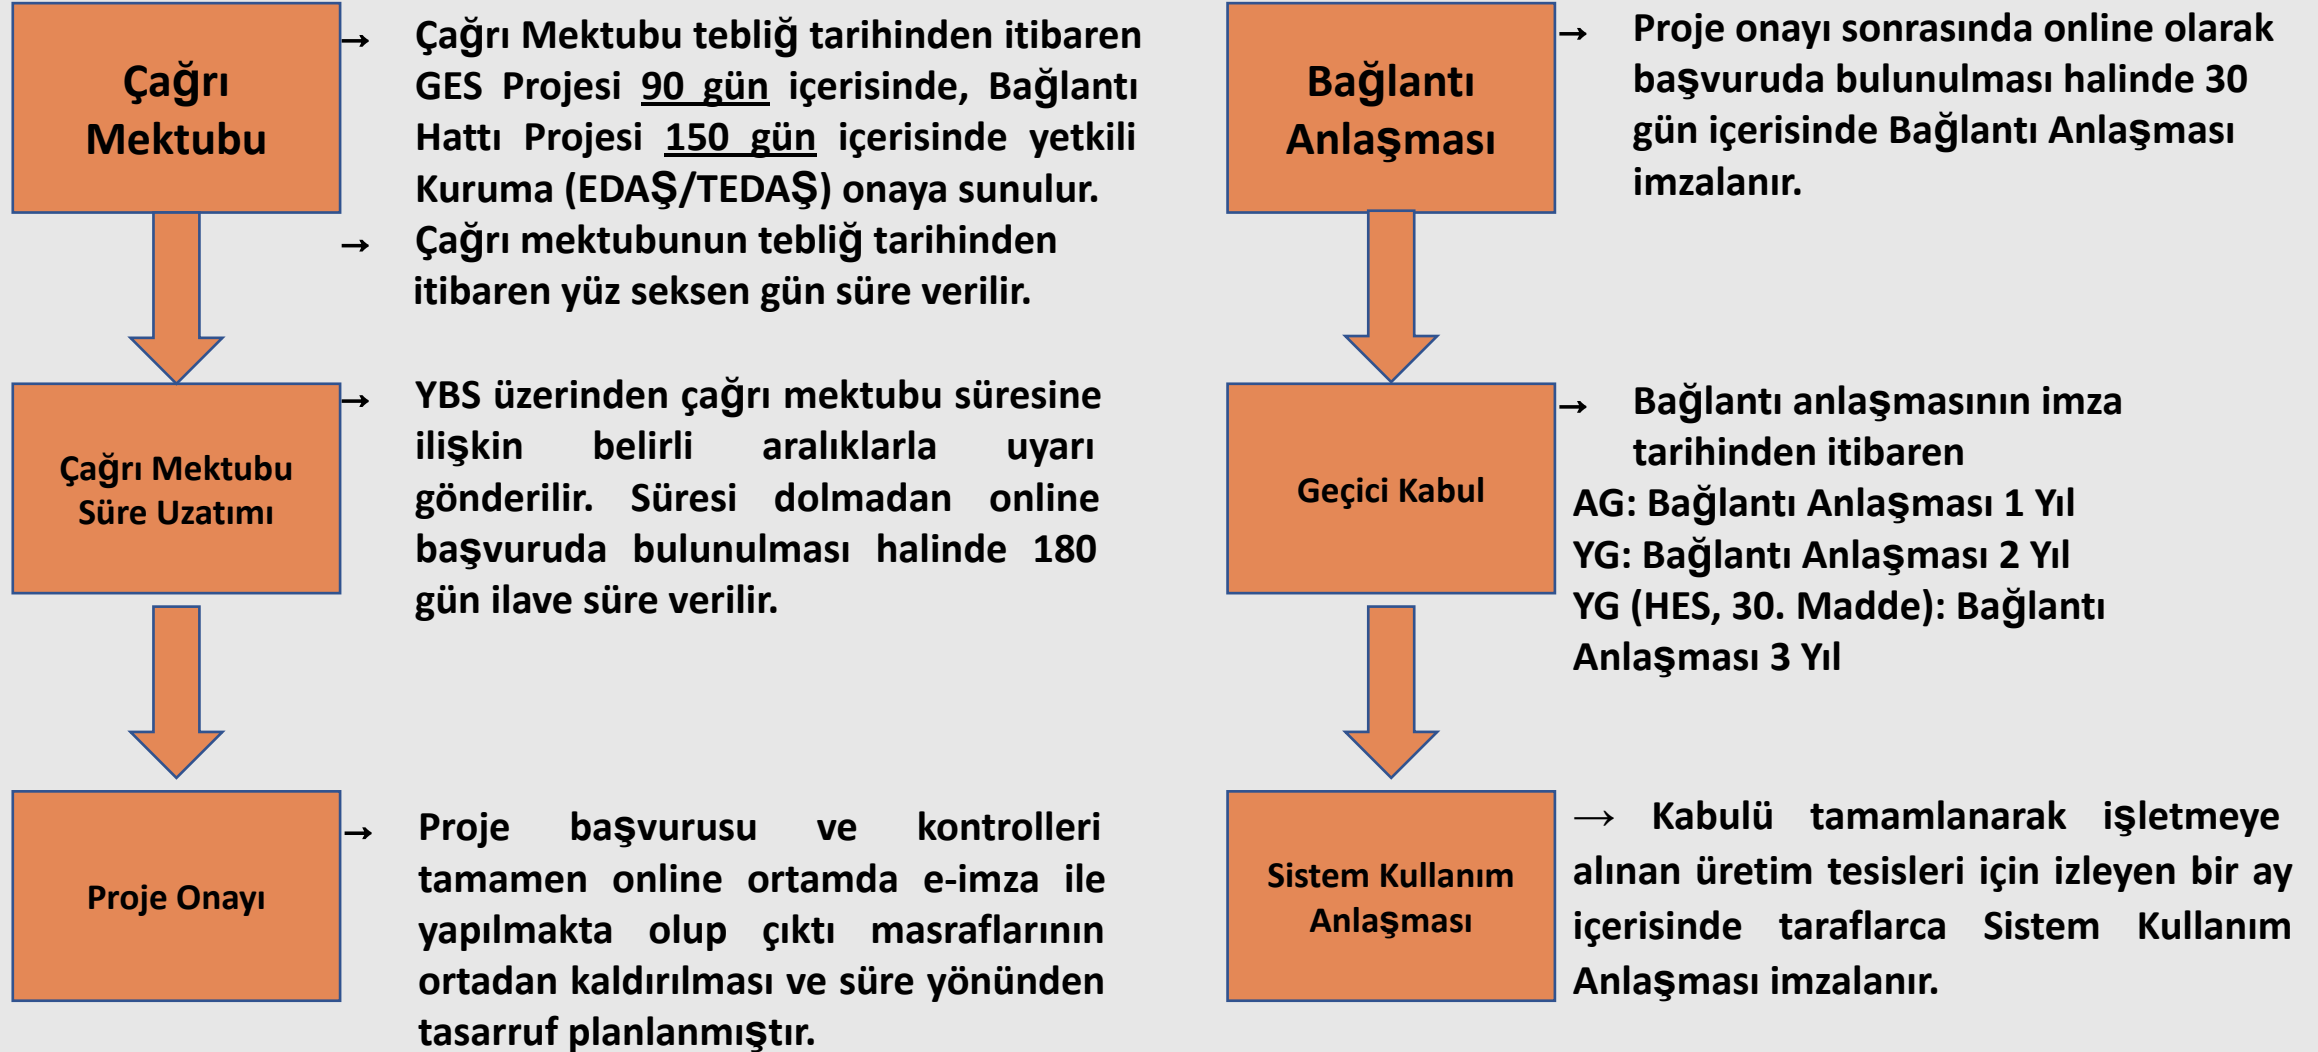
Çağrı Mektubu

→ Çağrı Mektubu tebliğ tarihinden itibaren GES Projesi 90 gün içerisinde, Bağlantı Hattı Projesi 150 gün içerisinde yetkili Kuruma (EDAŞ/TEDAŞ) onaya sunulur.

→ Çağrı mektubunun tebliğ tarihinden itibaren yüz seksen gün süre verilir.

Çağrı Mektubu Süre Uzatımı

→ YBS üzerinden çağrı mektubu süresine ilişkin belirli aralıklarla uyarı gönderilir. Süresi dolmadan online başvuruda bulunulması halinde 180 gün ilave süre verilir.

Proje Onayı

→ Proje başvurusu ve kontrolleri tamamen online ortamda e-imza ile yapılmakta olup çıktı masraflarının ortadan kaldırılması ve süre yönünden tasarruf planlanmıştır.

Bağlantı Anlaşması

→ Proje onayı sonrasında online olarak başvuruda bulunulması halinde 30 gün içerisinde Bağlantı Anlaşması imzalanır.

Geçici Kabul

→ Bağlantı anlaşmasının imza tarihinden itibaren
AG: Bağlantı Anlaşması 1 Yıl
YG: Bağlantı Anlaşması 2 Yıl
YG (HES, 30. Madde): Bağlantı Anlaşması 3 Yıl

Sistem Kullanım Anlaşması

→ Kabulü tamamlanarak işletmeye alınan üretim tesisleri için izleyen bir ay içerisinde taraflarca Sistem Kullanım Anlaşması imzalanır.